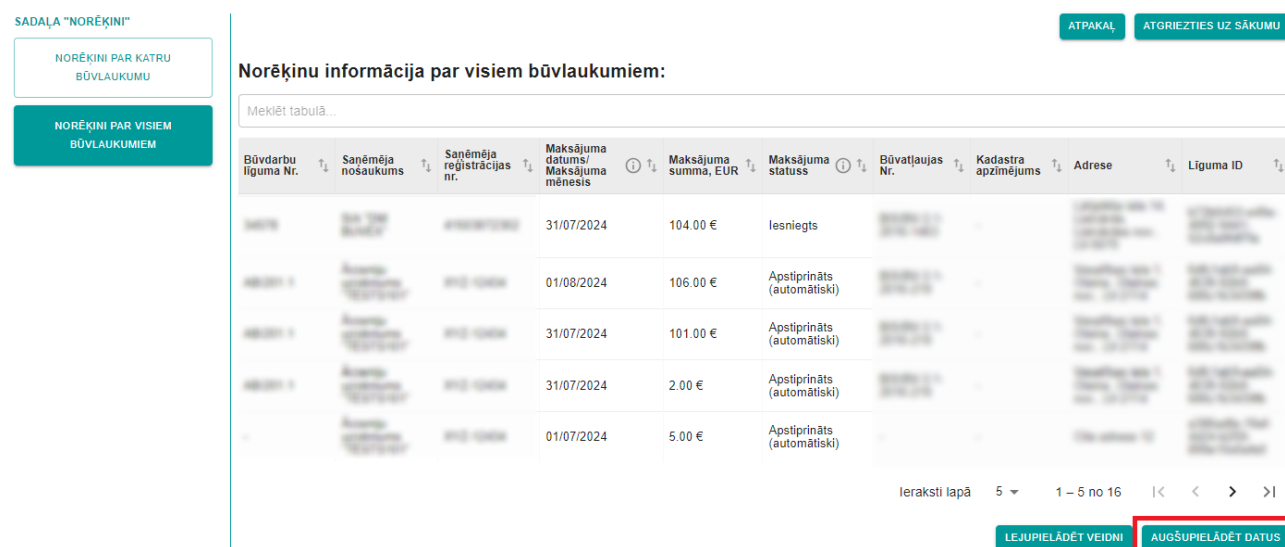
SADAĻA "NORĒĶINI"

NORĒĶINI PAR KATRU BŪVLAUKUMU

NORĒĶINI PAR VISIEM BŪVLAUKUMIEM

ATPAKAĻ

ATGRIEZTIES UZ SĀKUMU

Norēķinu informācija par visiem būvlaukumiem:

Meklēt tabulā...

| Būvdarbu līguma Nr. | Saņēmēja nosaukums | Saņēmēja reģistrācijas nr. | Maksājuma datums/ Maksājuma mēnesis | Maksājuma summa, EUR | Maksājuma statuss | Būvatļaujas Nr. | Kadastra apzīmējums | Adrese | Līguma ID |
|---|---|---|---|---|---|---|---|---|---|
| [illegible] | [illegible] | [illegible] | 31/07/2024 | 104.00 € | Iesniegts | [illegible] | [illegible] | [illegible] | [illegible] |
| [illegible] | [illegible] | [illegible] | 01/08/2024 | 106.00 € | Apstiprināts (automātiski) | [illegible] | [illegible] | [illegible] | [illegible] |
| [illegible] | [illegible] | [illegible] | 31/07/2024 | 101.00 € | Apstiprināts (automātiski) | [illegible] | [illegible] | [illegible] | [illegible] |
| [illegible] | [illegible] | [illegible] | 31/07/2024 | 2.00 € | Apstiprināts (automātiski) | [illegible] | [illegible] | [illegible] | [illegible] |
| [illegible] | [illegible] | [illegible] | 01/07/2024 | 5.00 € | Apstiprināts (automātiski) | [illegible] | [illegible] | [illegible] | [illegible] |

Ieraksti lapā 5 1 – 5 no 16

LEJUPIELĀDĒT VEIDNI

AUGŠUPIELĀDĒT DATUS